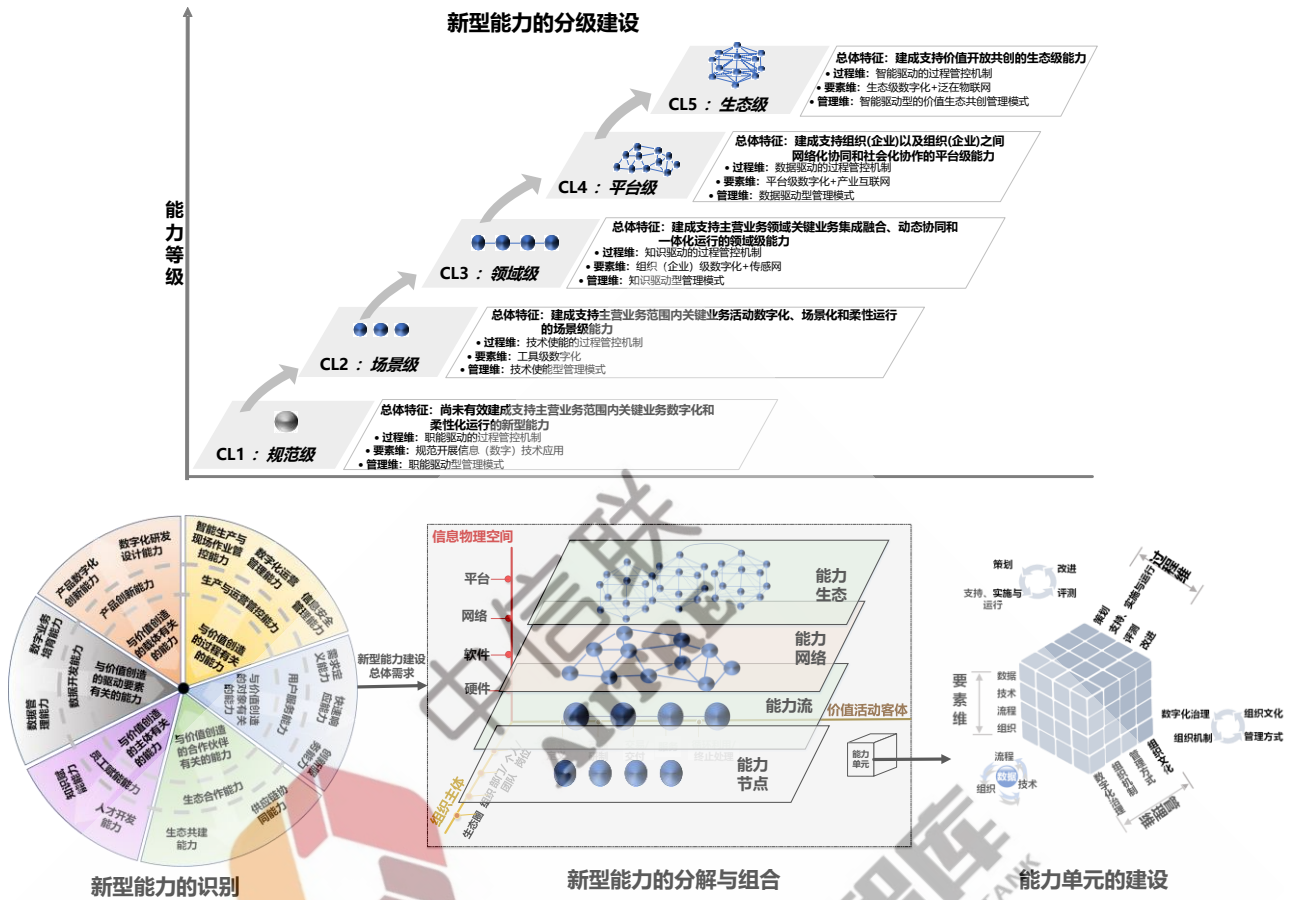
新型能力的分级建设

能力等级

CL5：生态级
总体特征：建成支持价值开放共创的生态级能力
• 过程维：智能驱动的过程管控机制
• 要素维：生态级数字化+泛在物联网
• 管理维：智能驱动型的价值生态共创管理模式

CL4：平台级
总体特征：建成支持组织(企业)以及组织(企业)之间网络化协同和社会化协作的平台级能力
• 过程维：数据驱动的过程管控机制
• 要素维：平台级数字化+产业互联网
• 管理维：数据驱动型管理模式

CL3：领域级
总体特征：建成支持主营业务领域关键业务集成融合、动态协同和一体化运行的领域级能力
• 过程维：知识驱动的过程管控机制
• 要素维：组织（企业）级数字化+传感网
• 管理维：知识驱动型管理模式

CL2：场景级
总体特征：建成支持主营业务范围内关键业务活动数字化、场景化和柔性运行的场景级能力
• 过程维：技术使能的过程管控机制
• 要素维：工具级数字化
• 管理维：技术使能型管理模式

CL1：规范级
总体特征：尚未有效建成支持主营业务范围内关键业务数字化和柔性化运行的新型能力
• 过程维：职能驱动的过程管控机制
• 要素维：规范开展信息（数字）技术应用
• 管理维：职能驱动型管理模式

数字化研发设计能力
产品数字化创新能力
产品创新能力
智能生产与现场作业管控能力
数字化运营管理能力
生产与运营管控能力
信息安全管理能力
与价值创造的载体有关的能力
与价值创造的过程有关的能力
数字业务培育能力
数据开发能力
与价值创造的驱动要素有关的能力
数据管理能力
与价值创造的对象有关的能力
需求定义能力
用户服务能力
快速响应能力
与价值创造的主体有关的能力
与价值创造的合作伙伴有关的能力
员工赋能能力
人才开发能力
生态合作能力
生态共建能力
供应链协同能力
知识赋能能力
新型能力的识别

新型能力建设总体需求

信息物理空间
平台
网络
软件
硬件
能力生态
能力网络
能力流
价值活动客体
能力节点
组织主体
生态圈
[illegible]
新型能力的分解与组合

能力单元

策划
改进
支持、实施与运行
评测
过程维
策划
支持、实施与运行
评测
改进
要素维
数据
技术
流程
组织
数据
流程
技术
组织
数字化治理
组织机制
组织文化
管理方式
组织文化
管理方式
组织机制
数字化治理
管理维
能力单元的建设